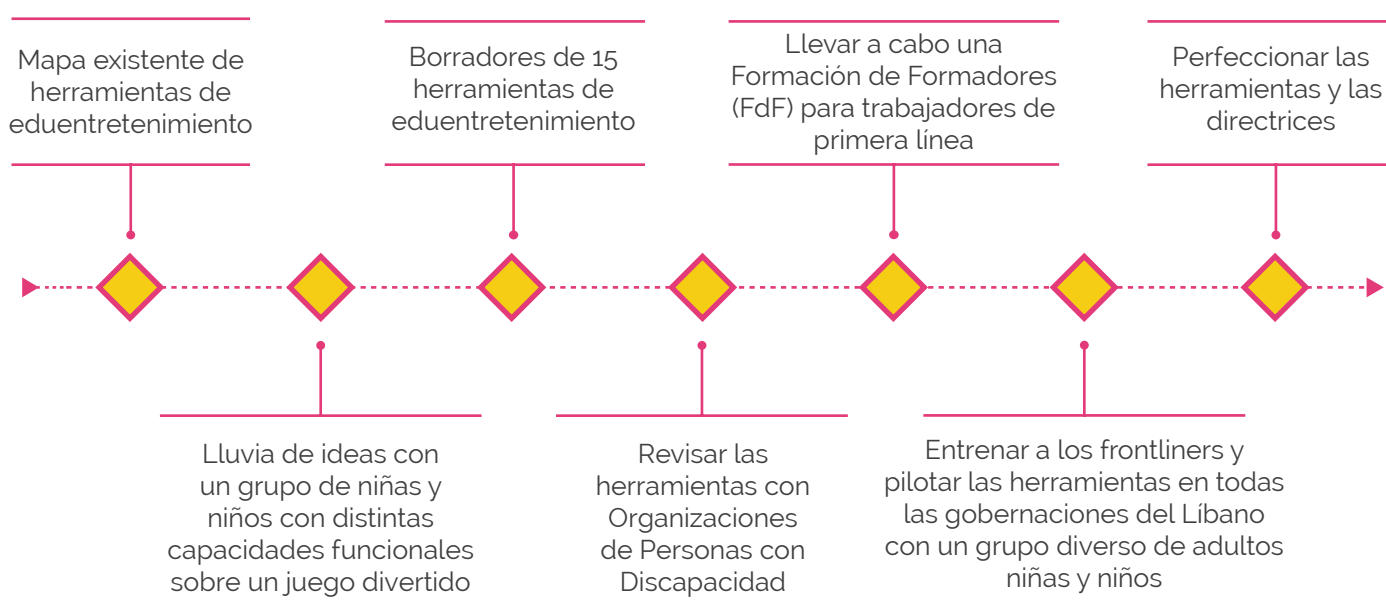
Mapa existente de herramientas de eduentretenimiento

Lluvia de ideas con un grupo de niñas y niños con distintas capacidades funcionales sobre un juego divertido

Borradores de 15 herramientas de eduentretenimiento

Revisar las herramientas con Organizaciones de Personas con Discapacidad

Llevar a cabo una Formación de Formadores (FdF) para trabajadores de primera línea

Entrenar a los frontliners y pilotar las herramientas en todas las gobernaciones del Líbano con un grupo diverso de adultos niñas y niños

Perfeccionar las herramientas y las directrices